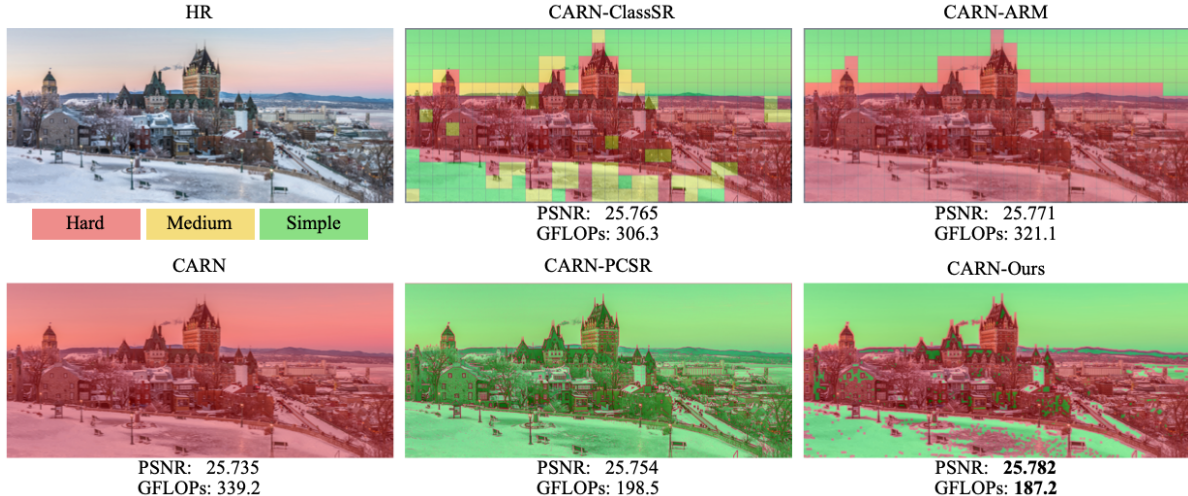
HR

CARN-ClassSR

CARN-ARM

Hard Medium Simple

PSNR: 25.765
GFLOPs: 306.3

PSNR: 25.771
GFLOPs: 321.1

CARN

CARN-PCSR

CARN-Ours

PSNR: 25.735
GFLOPs: 339.2

PSNR: 25.754
GFLOPs: 198.5

PSNR: **25.782**
GFLOPs: **187.2**